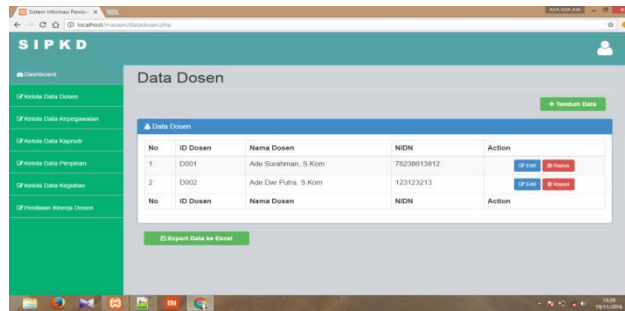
Sistem Informasi Penilai ×

localhost/mauuan/datadosen.php

ADA ADA AJA

SIPKD

Dashboard

Kelola Data Dosen

Kelola Data Kepegawaian

Kelola Data Kaprodi

Kelola Data Pimpinan

Kelola Data Kegiatan

Penilaian Kinerja Dosen

Data Dosen

+ Tambah Data

Data Dosen

| No | ID Dosen | Nama Dosen | NIDN | Action |
|---|---|---|---|---|
| 1 | D001 | Ade Surahman, S.Kom | 76238613812 | Edit Hapus |
| 2 | D002 | Ade Dwi Putra, S.Kom | 123123213 | Edit Hapus |
| No | ID Dosen | Nama Dosen | NIDN | Action |

Export Data ke Excel

13:29
19/11/2016